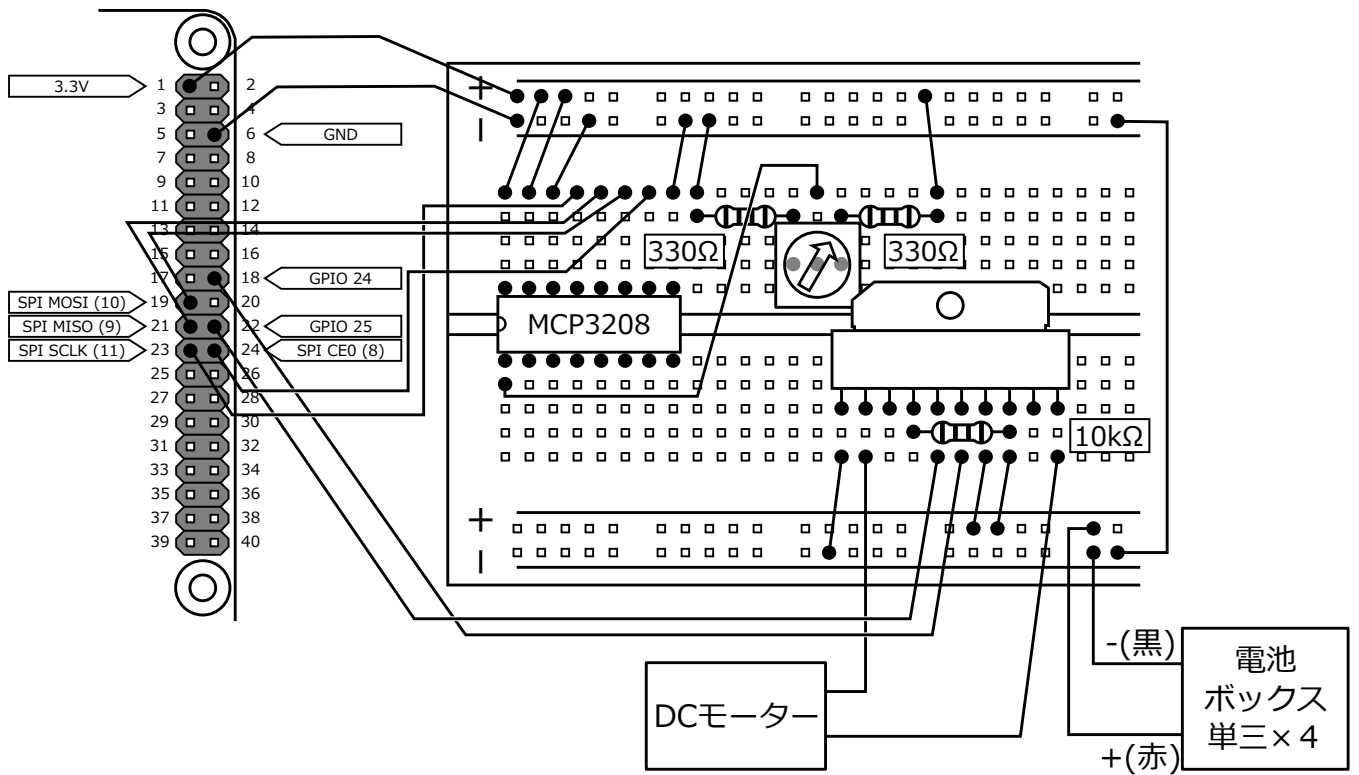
3.3V
1 2
3 4
5 6 GND
7 8
9 10
11 12
13 14
15 16
17 18 GPIO 24
SPI MOSI (10) 19 20
SPI MISO (9) 21 22 GPIO 25
SPI SCLK (11) 23 24 SPI CE0 (8)
25 26
27 28
29 30
31 32
33 34
35 36
37 38
39 40

+
-
330Ω
330Ω
MCP3208
10kΩ
+
-
-(黒)
+(赤)
電池
ボックス
単三×4
DCモーター